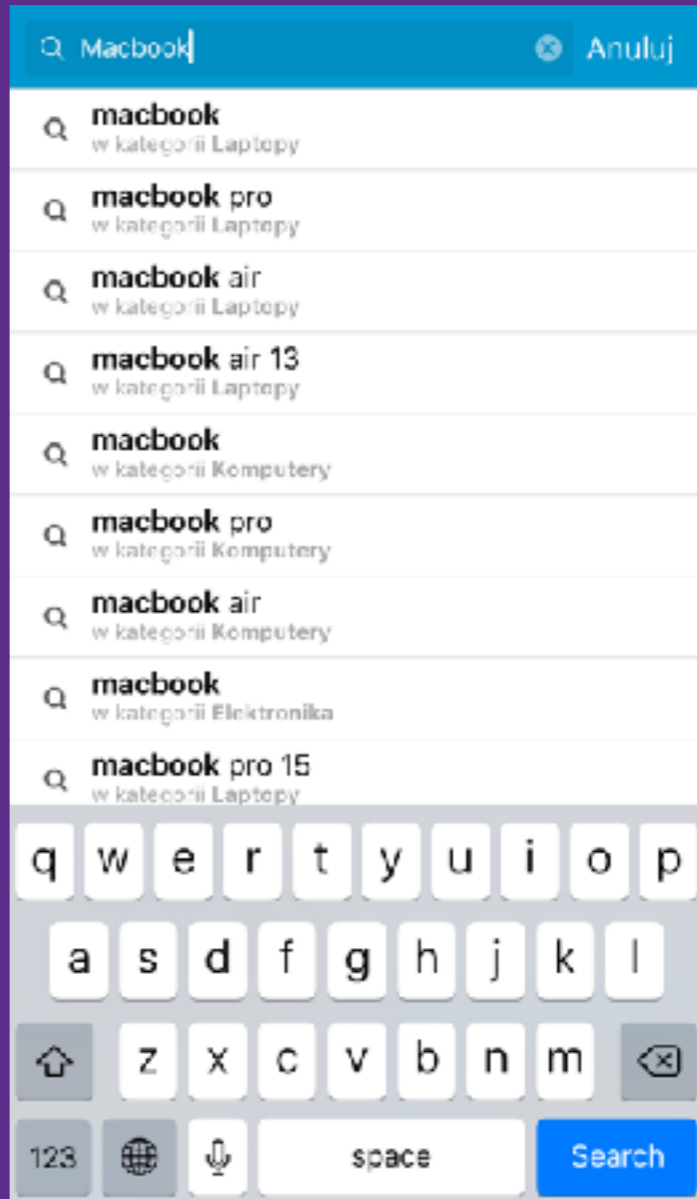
Macbook
Anuluj

macbook
w kategorii Laptopy

macbook pro
w kategorii Laptopy

macbook air
w kategorii Laptopy

macbook air 13
w kategorii Laptopy

macbook
w kategorii Komputery

macbook pro
w kategorii Komputery

macbook air
w kategorii Komputery

macbook
w kategorii Elektronika

macbook pro 15
w kategorii Laptopy

q w e r t y u i o p
a s d f g h j k l
z x c v b n m
123
space
Search